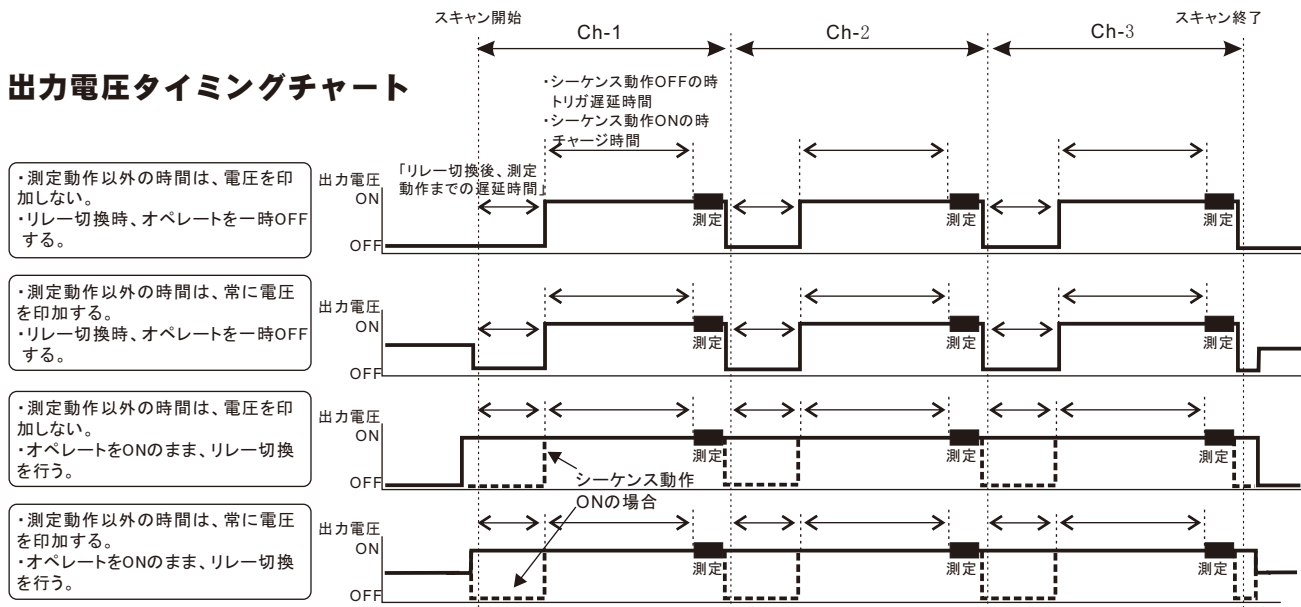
出力電圧タイミングチャート

スキャン開始

Ch-1

Ch-2

Ch-3

スキャン終了

・シーケンス動作OFFの時 トリガ遅延時間
・シーケンス動作ONの時 チャージ時間

「リレー切換後、測定動作までの遅延時間」

・測定動作以外の時間は、電圧を印加しない。
・リレー切換時、オペレートを一時OFFする。

出力電圧
ON
OFF
測定
測定
測定

・測定動作以外の時間は、常に電圧を印加する。
・リレー切換時、オペレートを一時OFFする。

出力電圧
ON
OFF
測定
測定
測定

・測定動作以外の時間は、電圧を印加しない。
・オペレートをONのまま、リレー切換を行う。

出力電圧
ON
OFF
測定
測定
測定

シーケンス動作 ONの場合

・測定動作以外の時間は、常に電圧を印加する。
・オペレートをONのまま、リレー切換を行う。

出力電圧
ON
OFF
測定
測定
測定